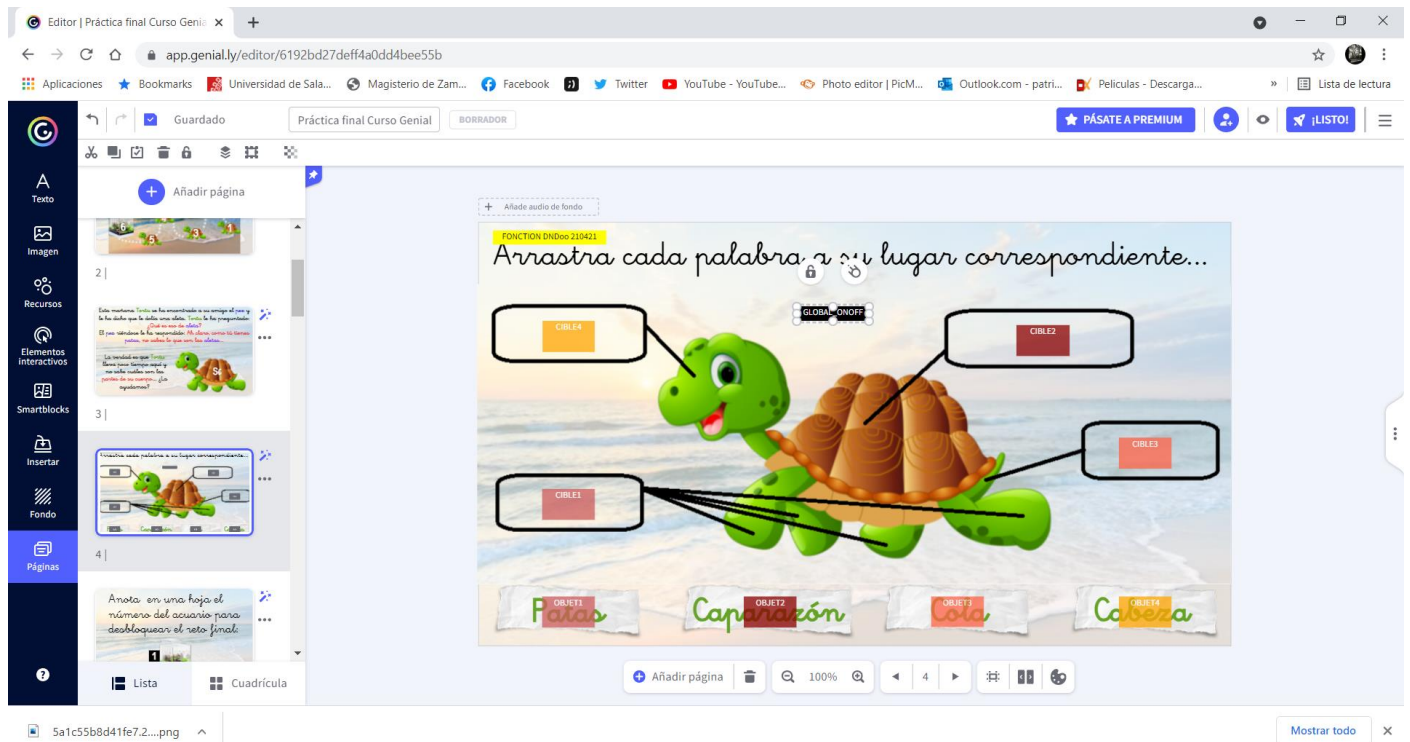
Editor | Práctica final Curso Genia ×

app.genial.ly/editor/6192bd27deff4a0dd4bee55b

Aplicaciones Bookmarks Universidad de Sala... Magisterio de Zam... Facebook Twitter YouTube - YouTube... Photo editor | PicM... Outlook.com - patri... Peliculas - Descarga... » Lista de lectura

Guardado Práctica final Curso Genial BORRADOR PÁSATE A PREMIUM ¡LISTO!

A Texto
Imagen
Recursos
Elementos interactivos
Smartblocks
Insertar
Fondo
Páginas

Añadir página

2 |

Esta mañana Tortu se ha encontrado a su amigo el pez y le ha dicho que le dolía una aleta. Tortu le ha preguntado: ¿Qué es eso de aleta? El pez riéndose le ha respondido: Mi cabeza... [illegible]
La verdad es que Tortu lleva poco tiempo aquí y no sabe cuáles son las partes de su cuerpo... ¿Lo ayudamos?

3 |

Arrastra cada palabra a su lugar correspondiente...

4 |

Anota en una hoja el número del acuario para desbloquear el reto final:

Lista Cuadrícula

Añade audio de fondo

FONCTION DNDoo 210421

Arrastra cada palabra a su lugar correspondiente...

GLOBAL ONOFF

CIBLE4

CIBLE2

CIBLE3

CIBLE1

OBJET1 Patas
OBJET2 Caparazón
OBJET3 Cola
OBJET4 Cabeza

Añadir página 100% 4

5a1c55b8d41fe7.2....png ^

Mostrar todo ×